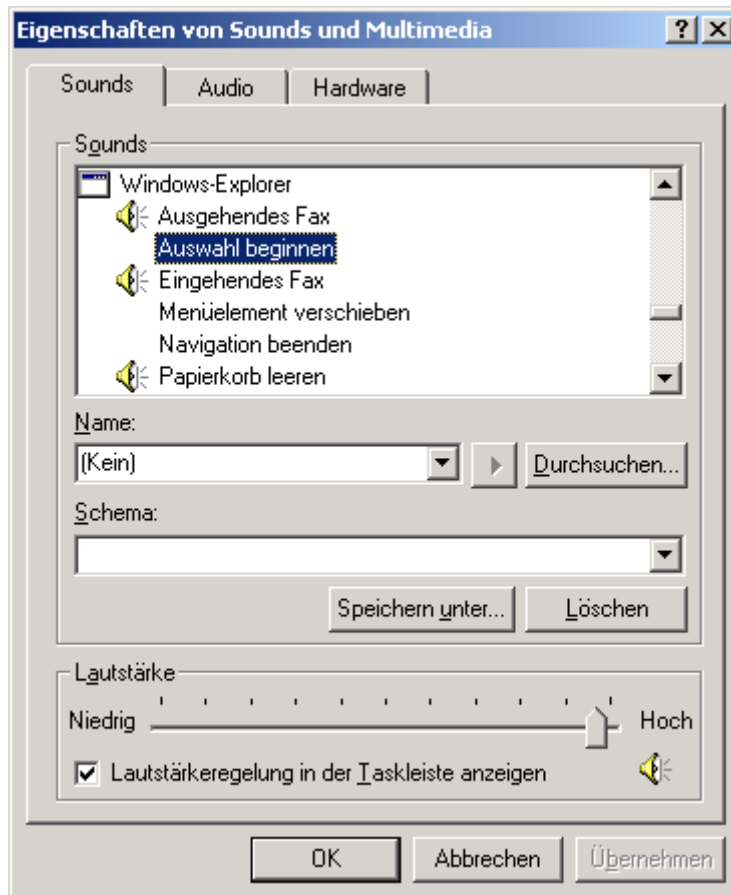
Eigenschaften von Sounds und Multimedia

?

Sounds

Audio

Hardware

Sounds

Windows-Explorer

Ausgehendes Fax

Auswahl beginnen

Eingehendes Fax

Menüelement verschieben

Navigation beenden

Papierkorb leeren

Name:

(Kein)

Durchsuchen...

Schema:

Speichern unter...

Löschen

Lautstärke

Niedrig

Hoch

Lautstärkeregelung in der Taskleiste anzeigen

OK

Abbrechen

Übernehmen